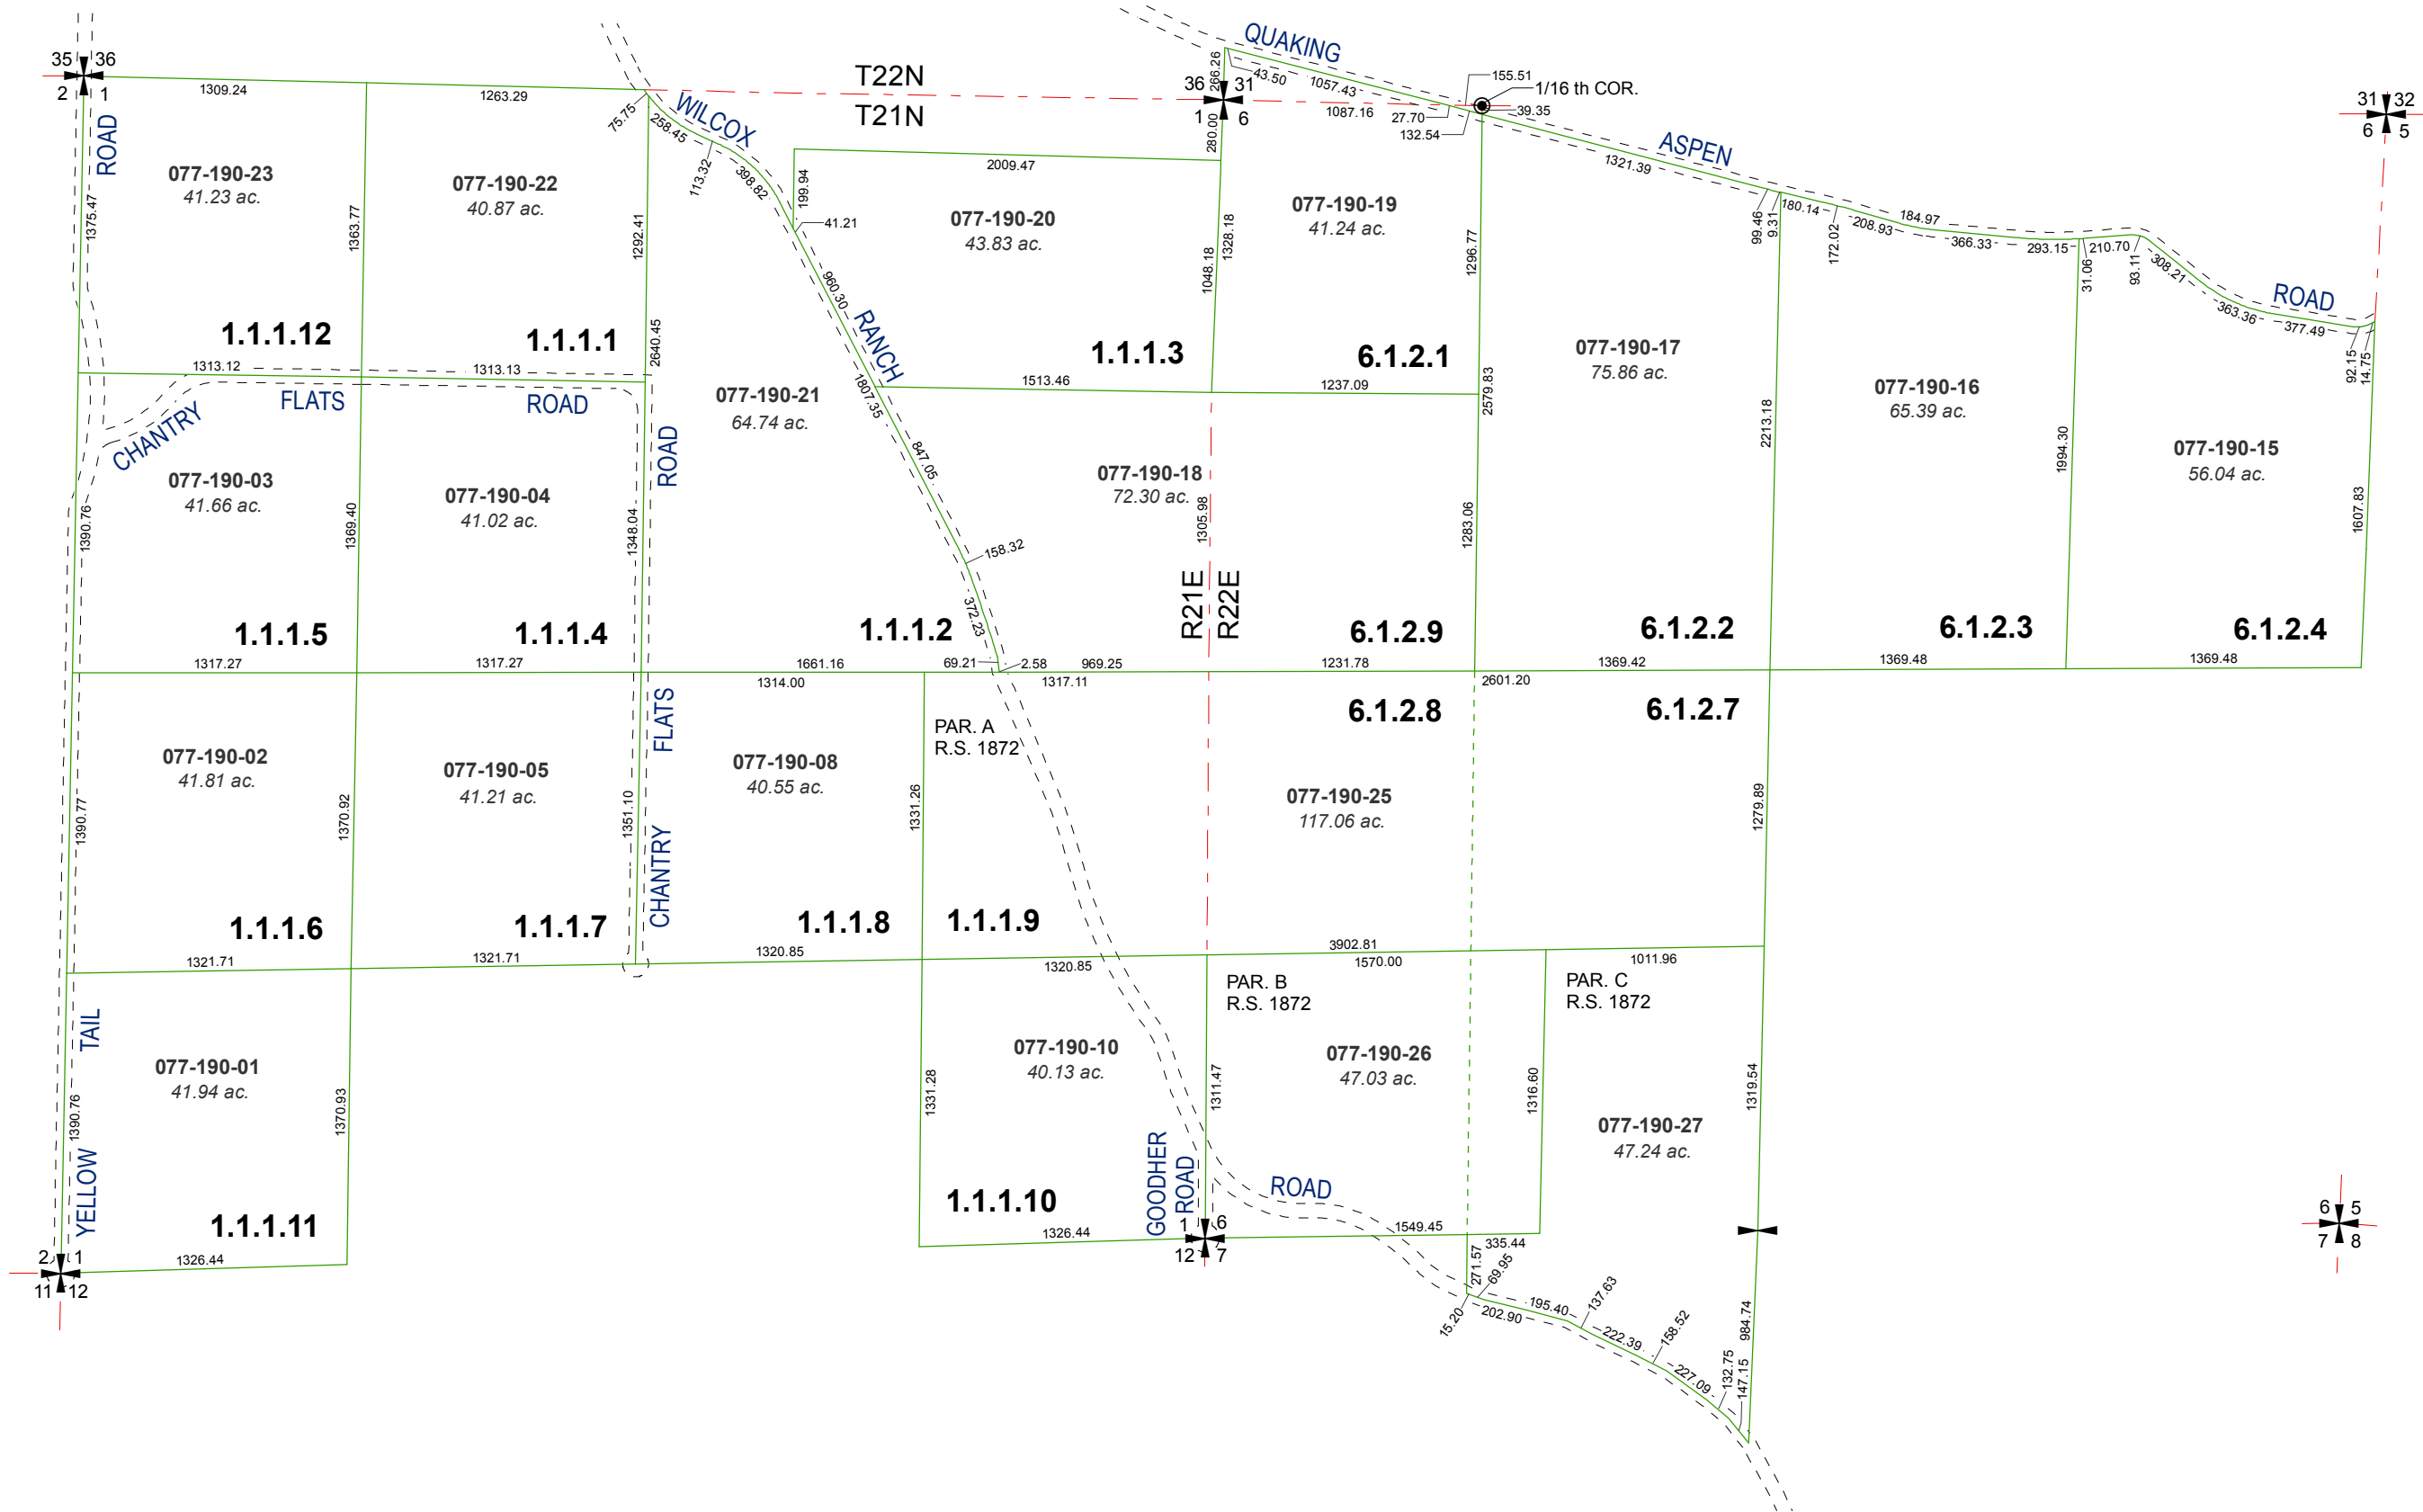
35 36
2 1
1309.24
1263.29
T22N
T21N
36 31
1 6
QUAKING
43.50
1057.43
1087.16
266.26
280.00
155.51
1/16 th COR.
39.35
27.70
132.54
ASPEN
1321.39
31 32
6 5
ROAD
1375.47
077-190-23
41.23 ac.
1363.77
077-190-22
40.87 ac.
75.75
WILCOX
258.45
113.32
398.82
1292.41
199.94
41.21
2009.47
077-190-20
43.83 ac.
1328.18
1048.18
077-190-19
41.24 ac.
1296.77
99.46
9.31
180.14
208.93
184.97
172.02
366.33
293.15
31.06
210.70
93.11
308.21
ROAD
363.36
377.49
92.15
14.75
1.1.1.12
1.1.1.1
2640.45
960.30
RANCH
1.1.1.3
6.1.2.1
077-190-17
75.86 ac.
1313.12
1313.13
1513.46
1237.09
CHANTRY
FLATS
ROAD
ROAD
077-190-21
64.74 ac.
1807.35
2579.83
2213.18
077-190-16
65.39 ac.
1994.30
077-190-15
56.04 ac.
077-190-03
41.66 ac.
077-190-04
41.02 ac.
847.05
077-190-18
72.30 ac.
1390.76
1369.40
1348.04
158.32
1305.98
1283.06
1607.83
R21E
R22E
372.23
1.1.1.5
1.1.1.4
1.1.1.2
6.1.2.9
6.1.2.2
6.1.2.3
6.1.2.4
1317.27
1317.27
1661.16
69.21
2.58
969.25
1231.78
1369.42
1369.48
1369.48
1314.00
1317.11
2601.20
FLATS
PAR. A
R.S. 1872
6.1.2.8
6.1.2.7
077-190-02
41.81 ac.
077-190-05
41.21 ac.
077-190-08
40.55 ac.
1331.26
077-190-25
117.06 ac.
1390.77
1370.92
1351.10
CHANTRY
1279.89
1.1.1.6
1.1.1.7
1.1.1.8
1.1.1.9
3902.81
1321.71
1321.71
1320.85
1320.85
1570.00
1011.96
TAIL
PAR. B
R.S. 1872
PAR. C
R.S. 1872
077-190-01
41.94 ac.
077-190-10
40.13 ac.
077-190-26
47.03 ac.
1390.76
1370.93
1331.28
1311.47
1316.60
1319.54
077-190-27
47.24 ac.
YELLOW
GOODHER
ROAD
ROAD
1.1.1.11
1.1.1.10
1549.45
6 5
7 8
2 1
11 12
1326.44
1326.44
1 6
12 7
271.57
335.44
69.95
15.20
202.90
195.40
137.63
222.39
158.52
227.09
132.75
147.15
984.74